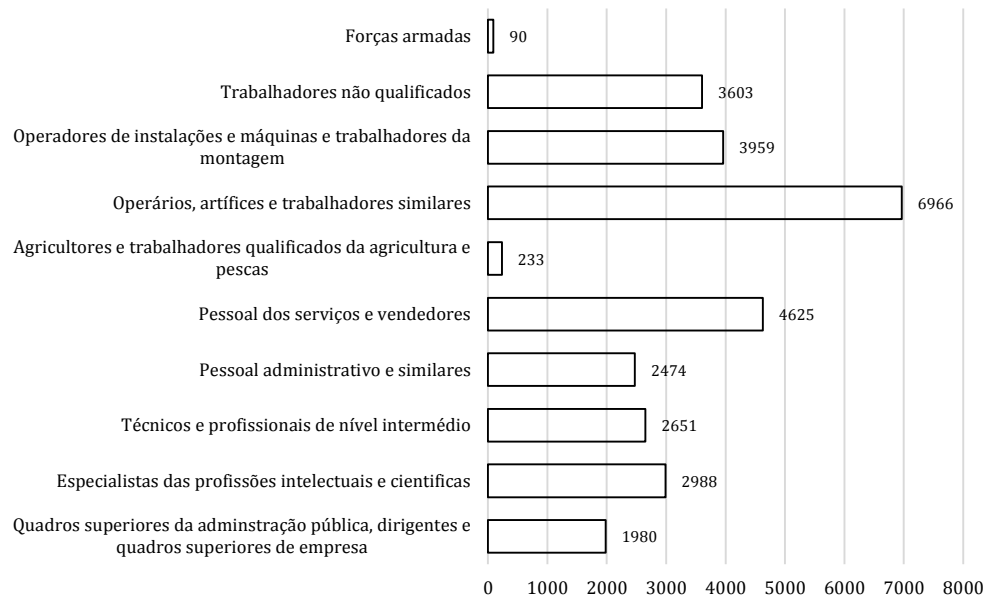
Forças armadas 90

Trabalhadores não qualificados 3603

Operadores de instalações e máquinas e trabalhadores da montagem 3959

Operários, artífices e trabalhadores similares 6966

Agricultores e trabalhadores qualificados da agricultura e pescas 233

Pessoal dos serviços e vendedores 4625

Pessoal administrativo e similares 2474

Técnicos e profissionais de nível intermédio 2651

Especialistas das profissões intelectuais e cientificas 2988

Quadros superiores da adminstração pública, dirigentes e quadros superiores de empresa 1980

0 1000 2000 3000 4000 5000 6000 7000 8000